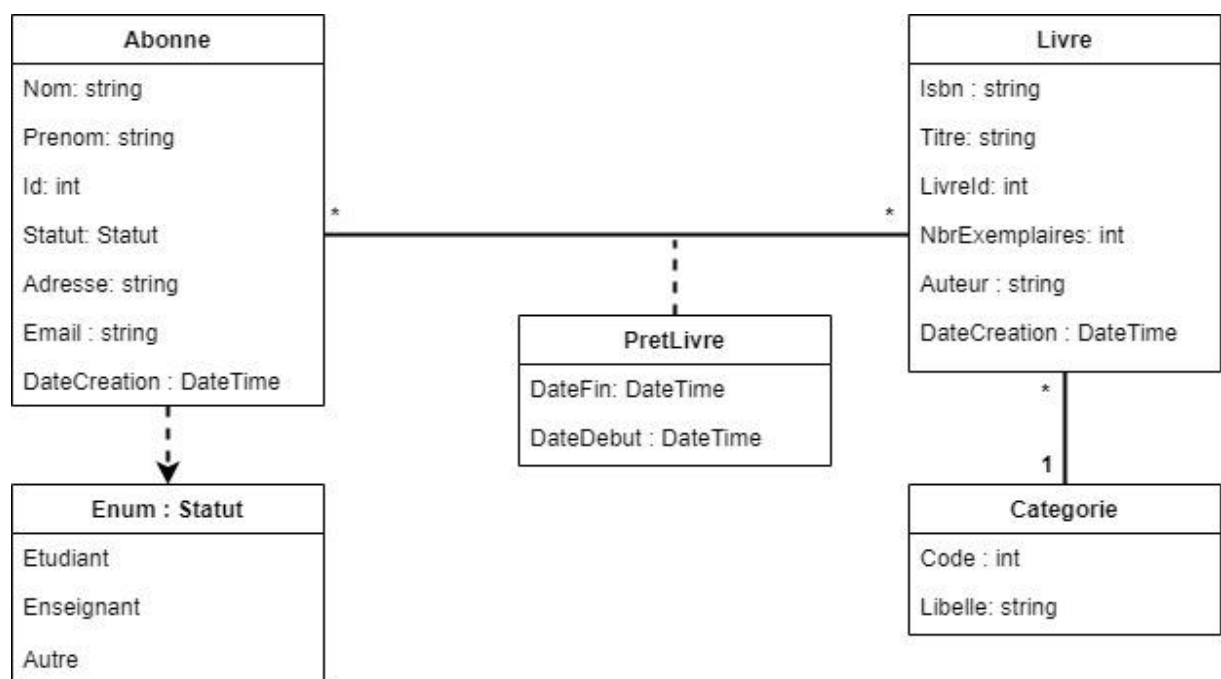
Abonne
Nom: string
Prenom: string
Id: int
Statut: Statut
Adresse: string
Email : string
DateCreation : DateTime

*

*

Livre
Isbn : string
Titre: string
LivreId: int
NbrExemplaires: int
Auteur : string
DateCreation : DateTime

PretLivre
DateFin: DateTime
DateDebut : DateTime

*

1

Enum : Statut
Etudiant
Enseignant
Autre

Categorie
Code : int
Libelle: string